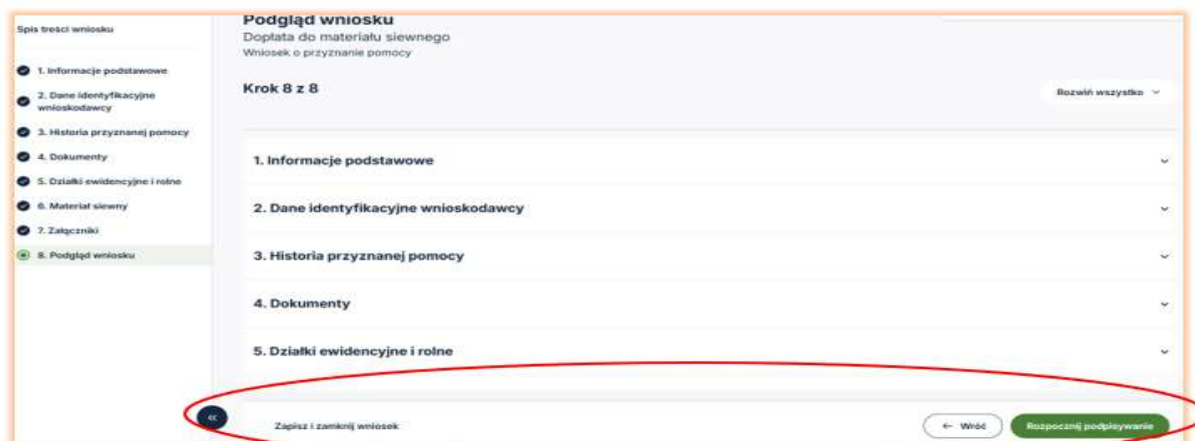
Spis treści wniosku

1. Informacje podstawowe

2. Dane identyfikacyjne wnioskodawcy

3. Historia przyznanej pomocy

4. Dokumenty

5. Działki ewidencyjne i rolne

6. Materiał siewny

7. Załączniki

8. Podgląd wniosku

Podgląd wniosku

Dopłata do materiału siewnego

Wniosek o przyznanie pomocy

Krok 8 z 8

Rozwiń wszystko

1. Informacje podstawowe

2. Dane identyfikacyjne wnioskodawcy

3. Historia przyznanej pomocy

4. Dokumenty

5. Działki ewidencyjne i rolne

«

Zapisz i zamknij wniosek

← Wróć

Rozpocznij podpisywanie